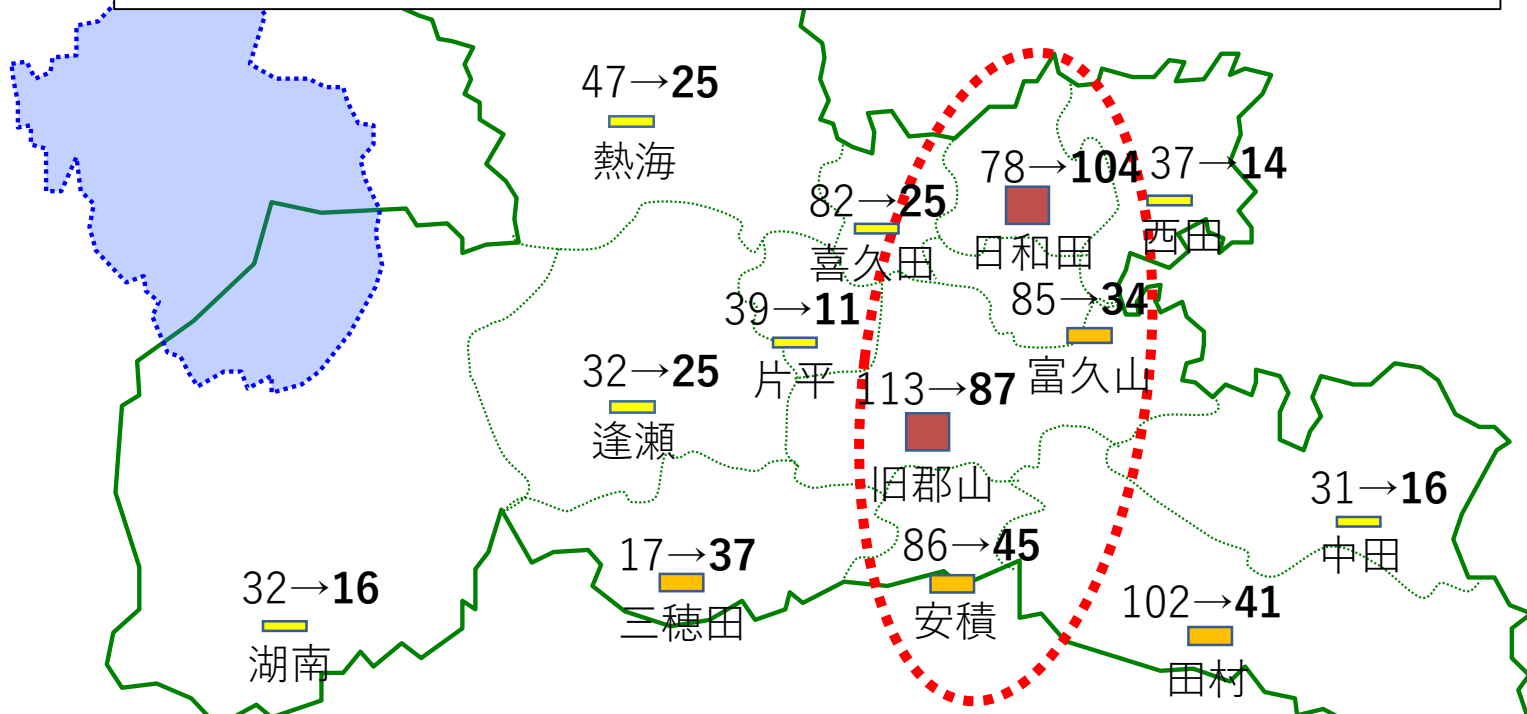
47→**25**
熱海

82→**25**
喜久田

78→**104**
日和田

37→**14**
西田

39→**11**
片平

85→**34**
富久山

32→**25**
逢瀬

113→**87**
旧郡山

31→**16**
中田

17→**37**
三穂田

86→**45**
安積

32→**16**
湖南

102→**41**
田村